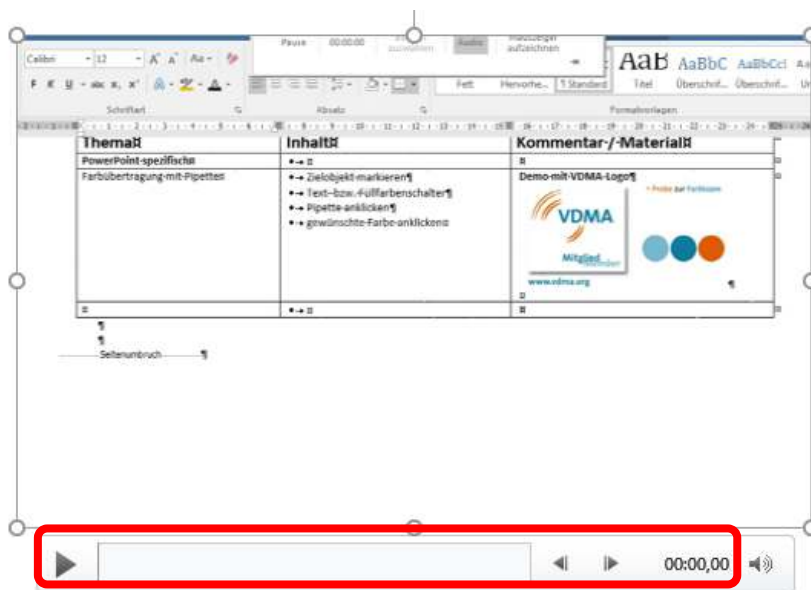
Calibri 12 A A Aa
F K U abc x₂ x²
Schriftart
Absatz
Pause 00:00:00 Audio Mauszeiger aufzeichnen
AaB AaBbC AaBbCcI
Fett Hervorhe... ¶ Standard Titel Überschrif... Überschrif...
Formatvorlagen

| Thema¤ | Inhalt¤ | Kommentar-/-Material¤ |
|---|---|---|
| PowerPoint-spezifisch¤ | •→ ¤ | ¤ |
| Farbübertragung-mit-Pipette¤ | •→ Zielobjekt-markieren¶ •→ Text--bzw.-Füllfarbenschalter¶ •→ Pipette-anklicken¶ •→ gewünschte-Farbe-anklicken¤ | Demo-mit-VDMA-Logo¶ VDMA Mitglied Member www.vdma.org • Probe zur Farbwahl ¶ ¤ |
| ¤ | •→ ¤ | ¤ |

¶
¶
Seitenumbruch ¶

00:00,00